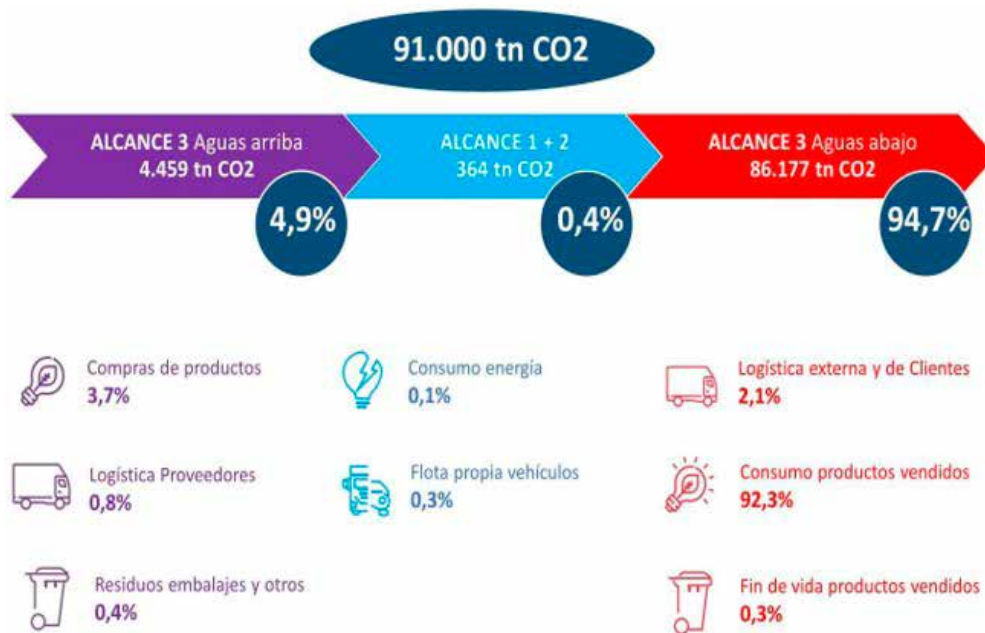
91.000 tn CO2

ALCANCE 3 Aguas arriba
4.459 tn CO2

4,9%

ALCANCE 1 + 2
364 tn CO2

0,4%

ALCANCE 3 Aguas abajo
86.177 tn CO2

94,7%

Compras de productos
3,7%

Logística Proveedores
0,8%

Residuos embalajes y otros
0,4%

Consumo energía
0,1%

Flota propia vehículos
0,3%

Logística externa y de Clientes
2,1%

Consumo productos vendidos
92,3%

Fin de vida productos vendidos
0,3%